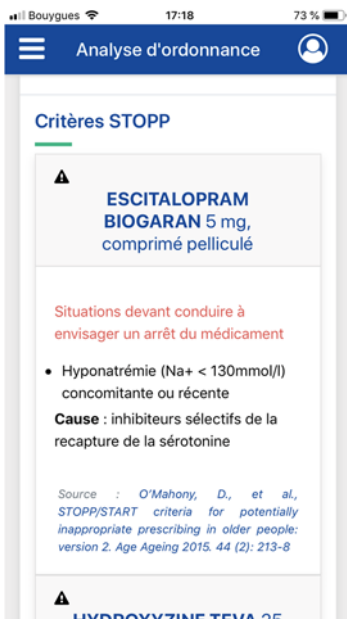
Bouygues 17:18 73 %

Analyse d'ordonnance

Critères STOPP

ESCITALOPRAM BIOGARAN 5 mg, comprimé pelliculé

Situations devant conduire à envisager un arrêt du médicament

• Hyponatrémie (Na+ < 130mmol/l) concomitante ou récente

**Cause** : inhibiteurs sélectifs de la recapture de la sérotonine

Source : O'Mahony, D., et al., STOPP/START criteria for potentially inappropriate prescribing in older people: version 2. Age Ageing 2015. 44 (2): 213-8

HYDROXYZINE TEVA 25 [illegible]